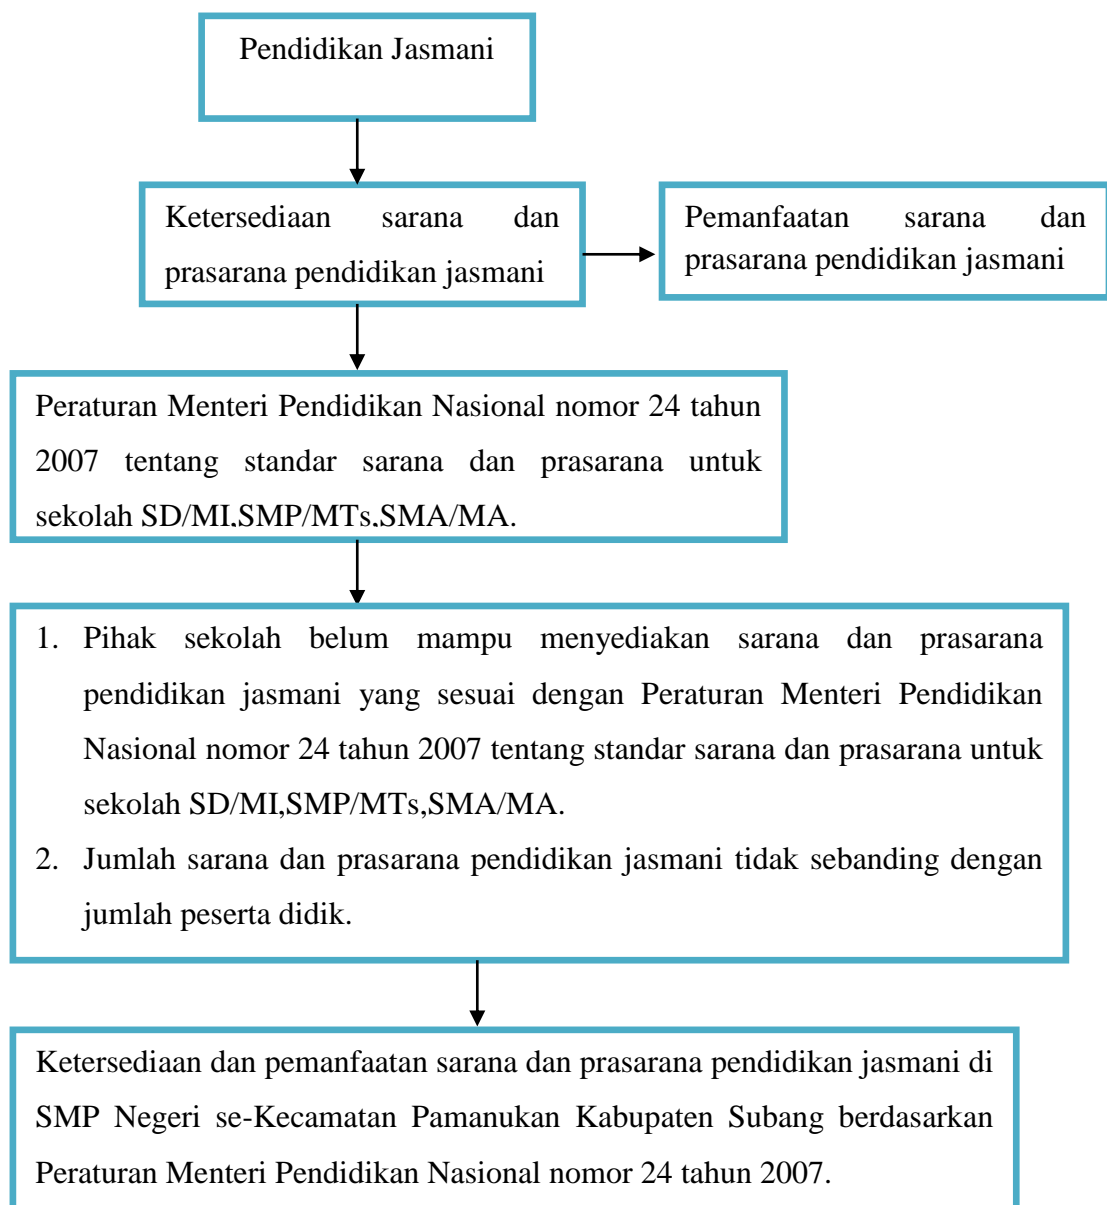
Pendidikan Jasmani

Ketersediaan sarana dan prasarana pendidikan jasmani

Pemanfaatan sarana dan prasarana pendidikan jasmani

Peraturan Menteri Pendidikan Nasional nomor 24 tahun 2007 tentang standar sarana dan prasarana untuk sekolah SD/MI,SMP/MTs,SMA/MA.

1. Pihak sekolah belum mampu menyediakan sarana dan prasarana pendidikan jasmani yang sesuai dengan Peraturan Menteri Pendidikan Nasional nomor 24 tahun 2007 tentang standar sarana dan prasarana untuk sekolah SD/MI,SMP/MTs,SMA/MA.
2. Jumlah sarana dan prasarana pendidikan jasmani tidak sebanding dengan jumlah peserta didik.

Ketersediaan dan pemanfaatan sarana dan prasarana pendidikan jasmani di SMP Negeri se-Kecamatan Pamanukan Kabupaten Subang berdasarkan Peraturan Menteri Pendidikan Nasional nomor 24 tahun 2007.